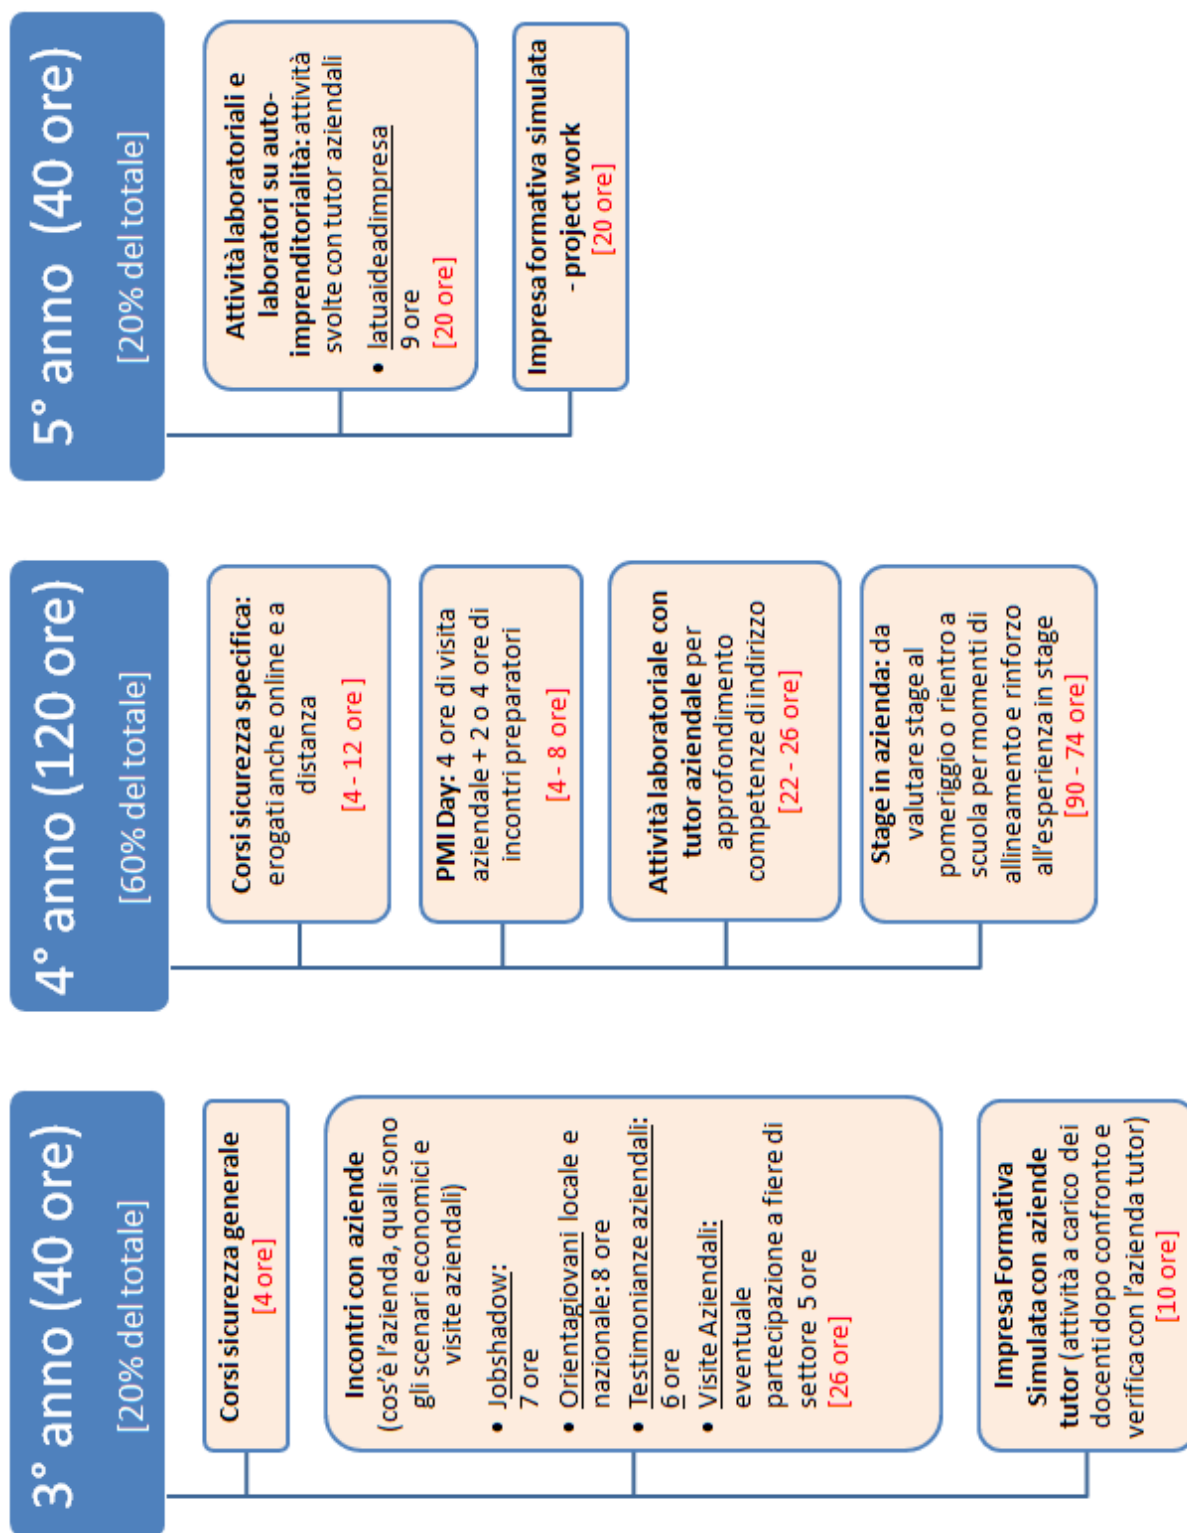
5° anno (40 ore)
[20% del totale]

Attività laboratoriali e laboratori su auto-imprenditorialità: attività svolte con tutor aziendali
• latuaideadimpresa 9 ore
[20 ore]

Impresa formativa simulata - project work
[20 ore]

4° anno (120 ore)
[60% del totale]

Corsi sicurezza specifica: erogati anche online e a distanza
[4 - 12 ore]

PMI Day: 4 ore di visita aziendale + 2 o 4 ore di incontri preparatori
[4 - 8 ore]

Attività laboratoriale con tutor aziendale per approfondimento competenze di indirizzo
[22 - 26 ore]

Stage in azienda: da valutare stage al pomeriggio o rientro a scuola per momenti di allineamento e rinforzo all'esperienza in stage
[90 - 74 ore]

3° anno (40 ore)
[20% del totale]

Corsi sicurezza generale
[4 ore]

Incontri con aziende (cos'è l'azienda, quali sono gli scenari economici e visite aziendali)
• Jobshadow: 7 ore
• Orientagiovani locale e nazionale: 8 ore
• Testimonianze aziendali: 6 ore
• Visite Aziendali: eventuale partecipazione a fiere di settore 5 ore
[26 ore]

Impresa Formativa Simulata con aziende tutor (attività a carico dei docenti dopo confronto e verifica con l'azienda tutor)
[10 ore]